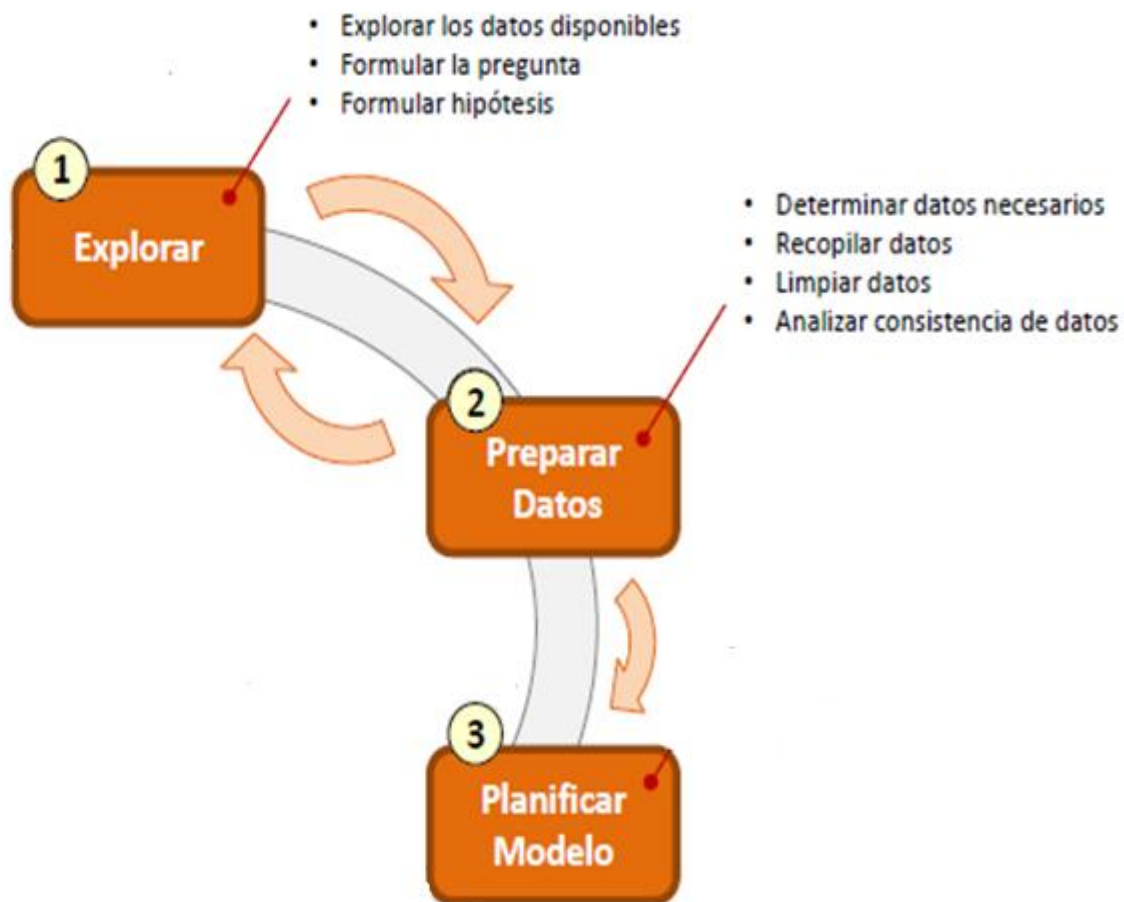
• Explorar los datos disponibles
• Formular la pregunta
• Formular hipótesis

1
Explorar

• Determinar datos necesarios
• Recopilar datos
• Limpiar datos
• Analizar consistencia de datos

2
Preparar Datos

3
Planificar Modelo